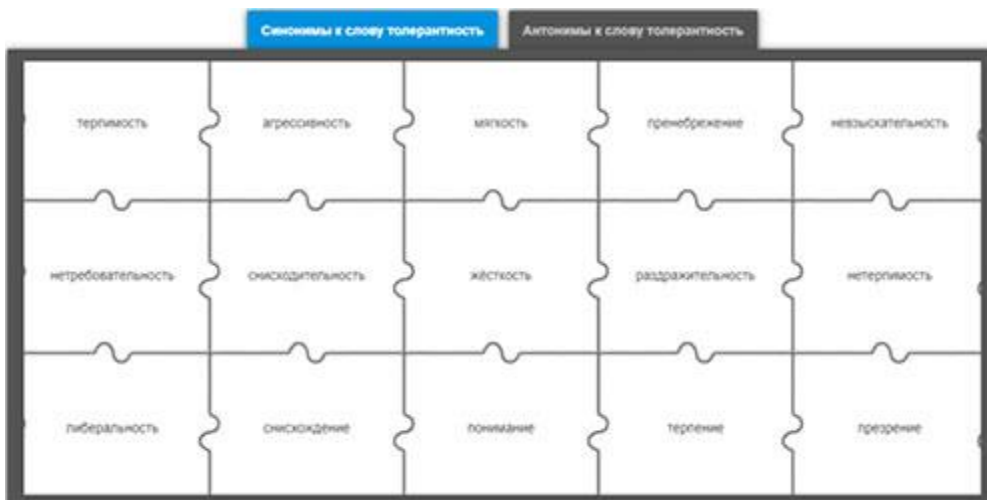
Синонимы к слову толерантность

Антонимы к слову толерантность

| терпимость | агрессивность | мягкость | пренебрежение | невзыскательность |
|---|---|---|---|---|
| нетребовательность | снисходительность | жёсткость | раздражительность | нетерпимость |
| либеральность | снисхождение | понимание | терпение | презрение |